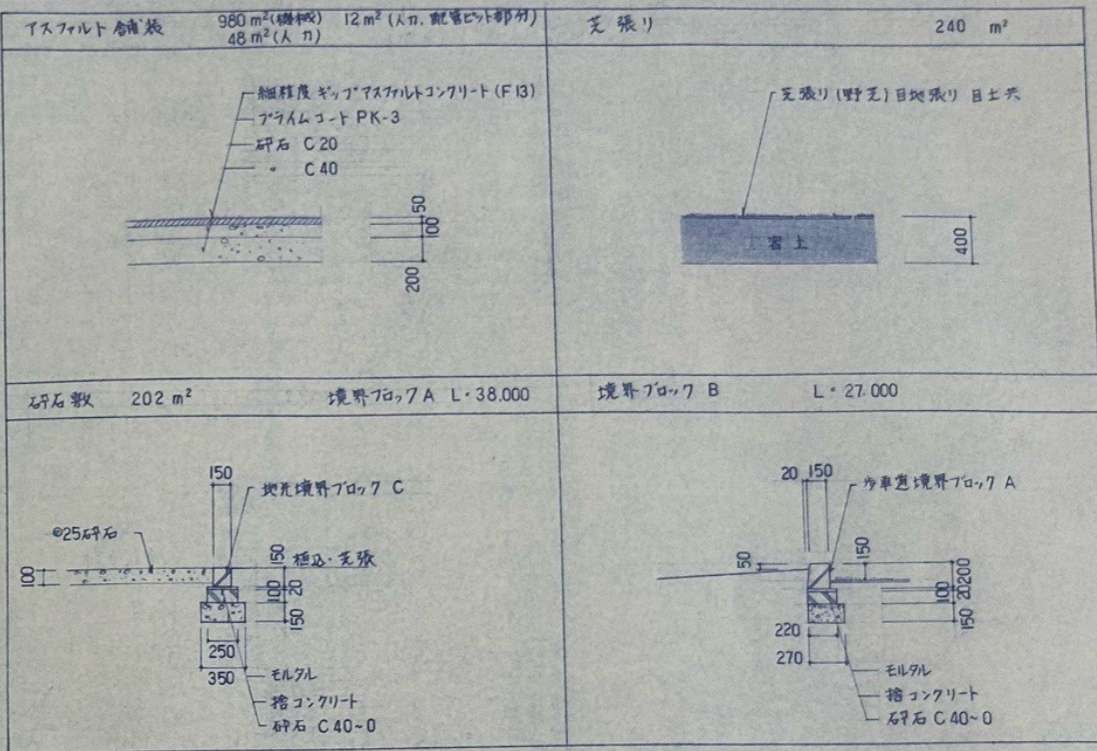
アスファルト舗装 980 $m^2$(機械) 12 $m^2$(人力, 配管ピット部分) 48 $m^2$(人力)

芝張り 240 $m^2$

細粒度ギャップアスファルトコンクリート(F13)
プライムコート PK-3
砕石 C20
〃 C40

50
100
200

芝張り(野芝)目地張り 目土共

客土

400

砕石敷 202 $m^2$

境界ブロック A L・38,000

境界ブロック B L・27,000

150
地先境界ブロック C
Φ25砕石
100
50 植込・芝張
100
20
150
250
350
モルタル
捨コンクリート
砕石 C40~0

20 150
歩車道境界ブロック A
50
150
20200
100
20
150
220
270
モルタル
捨コンクリート
砕石 C40~0